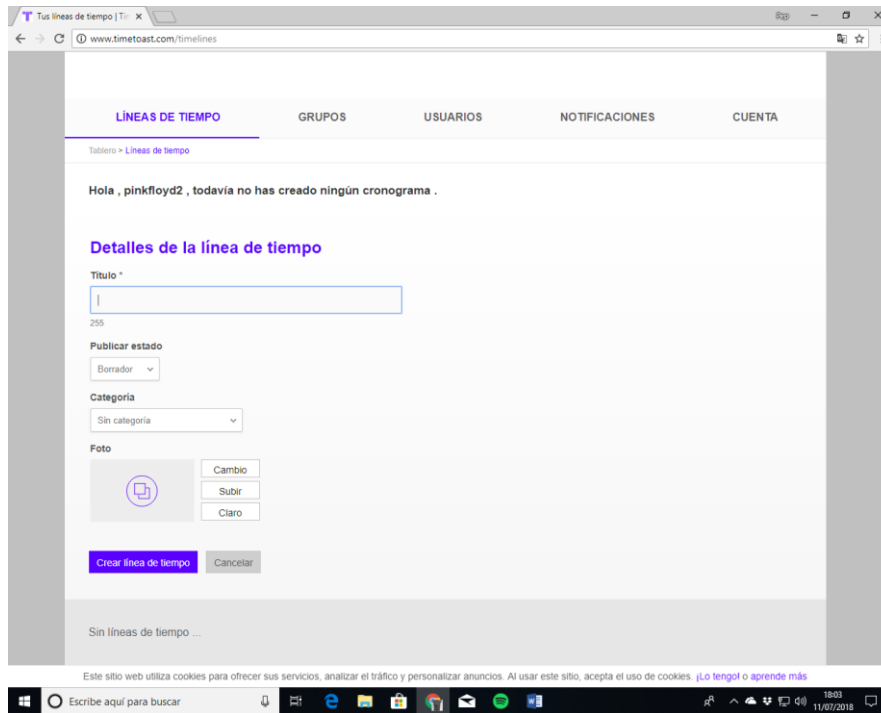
Tus líneas de tiempo | Ti
www.timetoast.com/timelines

LÍNEAS DE TIEMPO
GRUPOS
USUARIOS
NOTIFICACIONES
CUENTA

Tablero > Líneas de tiempo

Hola , pinkfloyd2 , todavía no has creado ningún cronograma .

Detalles de la línea de tiempo

Título *

255

Publicar estado
Borrador

Categoría
Sin categoría

Foto
Cambio
Subir
Claro

Crear línea de tiempo
Cancelar

Sin líneas de tiempo ...

Este sitio web utiliza cookies para ofrecer sus servicios, analizar el tráfico y personalizar anuncios. Al usar este sitio, acepta el uso de cookies. ¡Lo tengo! o aprende más

Escribe aquí para buscar
18:03
11/07/2018